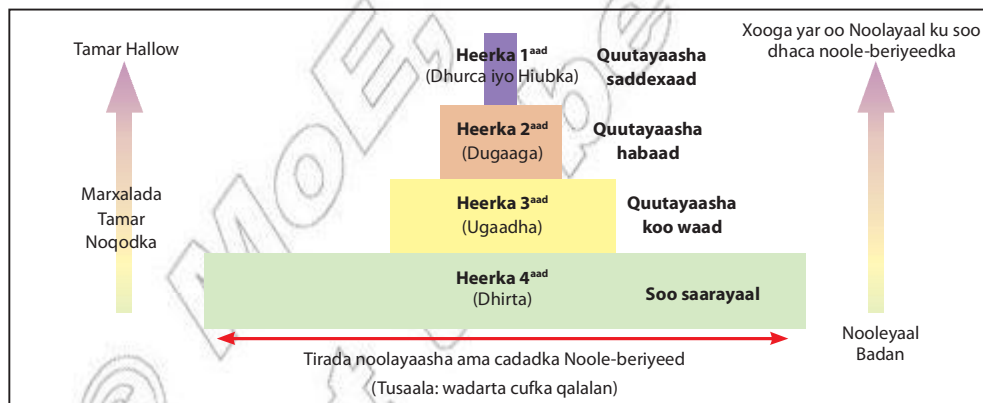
Tamar Hallow

Marxalada Tamar Noqodka

Heerka 1$^{aad}$ (Dhurca iyo Hiibka)

Quutayaasha saddexaad

Heerka 2$^{aad}$ (Dugaaga)

Quutayaasha habaad

Heerka 3$^{aad}$ (Ugaadha)

Quutayaasha koo waad

Heerka 4$^{aad}$ (Dhirta)

Soo saarayaal

Xooga yar oo Noolayaal ku soo dhaca noole-beriyeedka

Nooleyaal Badan

Tirada noolayaasha ama cadadka Noole-beriyeed

(Tusaala: wadarta cufka qalalan)